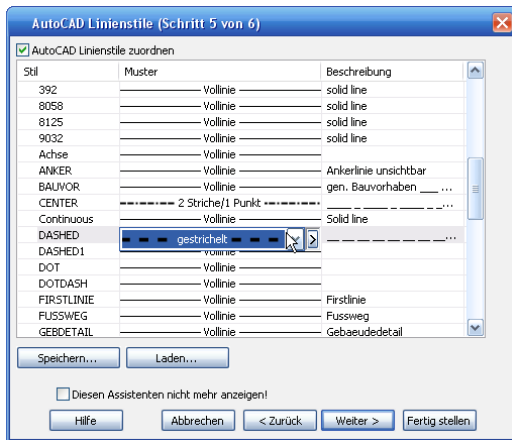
AutoCAD Linienstile (Schritt 5 von 6)

AutoCAD Linienstile zuordnen

| Stil | Muster | Beschreibung |
|---|---|---|
| 392 | Vollinie | solid line |
| 8058 | Vollinie | solid line |
| 8125 | Vollinie | solid line |
| 9032 | Vollinie | solid line |
| Achse | Vollinie | |
| ANKER | Vollinie | Ankerlinie unsichtbar |
| BAUVOR | Vollinie | gen. Bauvorhaben ___ ... |
| CENTER | 2 Striche/1 Punkt | ___ _ ___ _ ___ _ ... |
| Continuous | Vollinie | Solid line |
| DASHED | gestrichelt | __ __ __ __ __ ... |
| DASHED1 | Vollinie | |
| DOT | Vollinie | |
| DOTDASH | Vollinie | |
| FIRSTLINIE | Vollinie | Firstlinie |
| FUSSWEG | Vollinie | Fussweg |
| GEBDETAIL | Vollinie | Gebaeudedetail |

Speichern... Laden...

Diesen Assistenten nicht mehr anzeigen!

Hilfe Abbrechen < Zurück Weiter > Fertig stellen